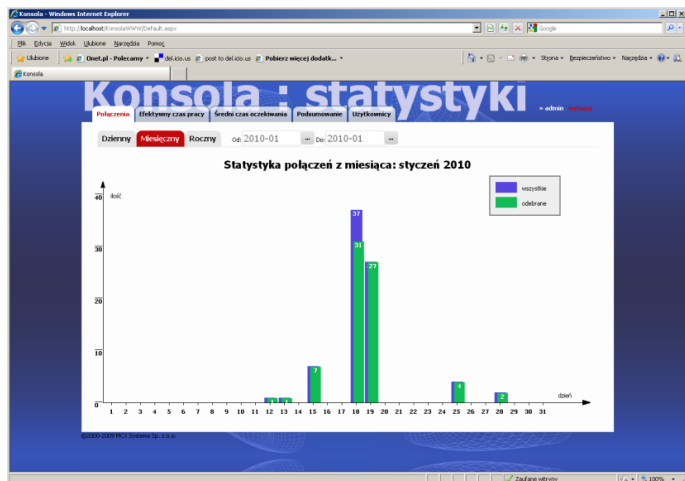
Konsola - Windows Internet Explorer

http://localhost/KonsolaWWW/Default.aspx

Google

Plik Edycja Widok Ulubione Narzędzia Pomoc

Ulubione Onet.pl - Polecamy del.icio.us post to del.icio.us Pobierz więcej dodatk...

Strona Bezpieczeństwo Narzędzia

Konsola

Konsola : statystyki

» admin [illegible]

Połączenia | Efektywny czas pracy | Średni czas oczekiwania | Podsumowanie | Użytkownicy

Dzienny | Miesięczny | Roczny | Od: 2010-01 ... | Do: 2010-01 ...

Statystyka połączeń z miesiąca: styczeń 2010

wszystkie
odebrane

ilość

40
30
20
10
0

37
31
27
7
4
2

1 2 3 4 5 6 7 8 9 10 11 12 13 14 15 16 17 18 19 20 21 22 23 24 25 26 27 28 29 30 31

dzień

©2000-2009 MCX Systems Sp. z o.o.

Zaufane witryny

100%